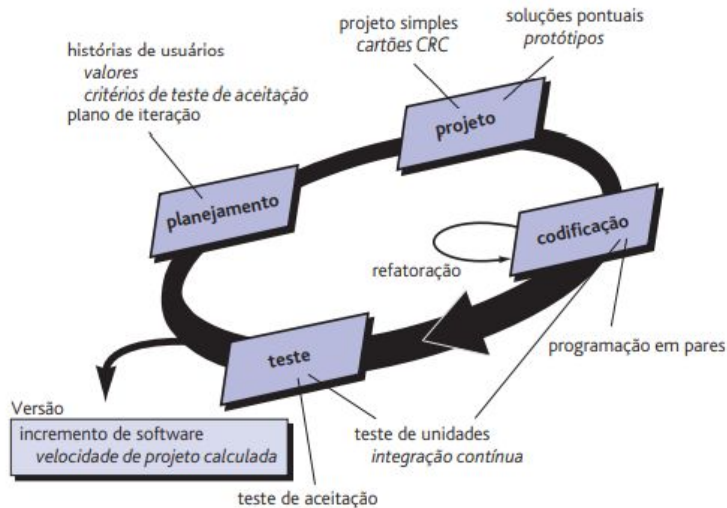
histórias de usuários
valores
critérios de teste de aceitação
plano de iteração

projeto simples
cartões CRC

soluções pontuais
protótipos

projeto

planejamento

codificação

refatoração

programação em pares

teste

Versão
incremento de software
velocidade de projeto calculada

teste de unidades
integração contínua

teste de aceitação